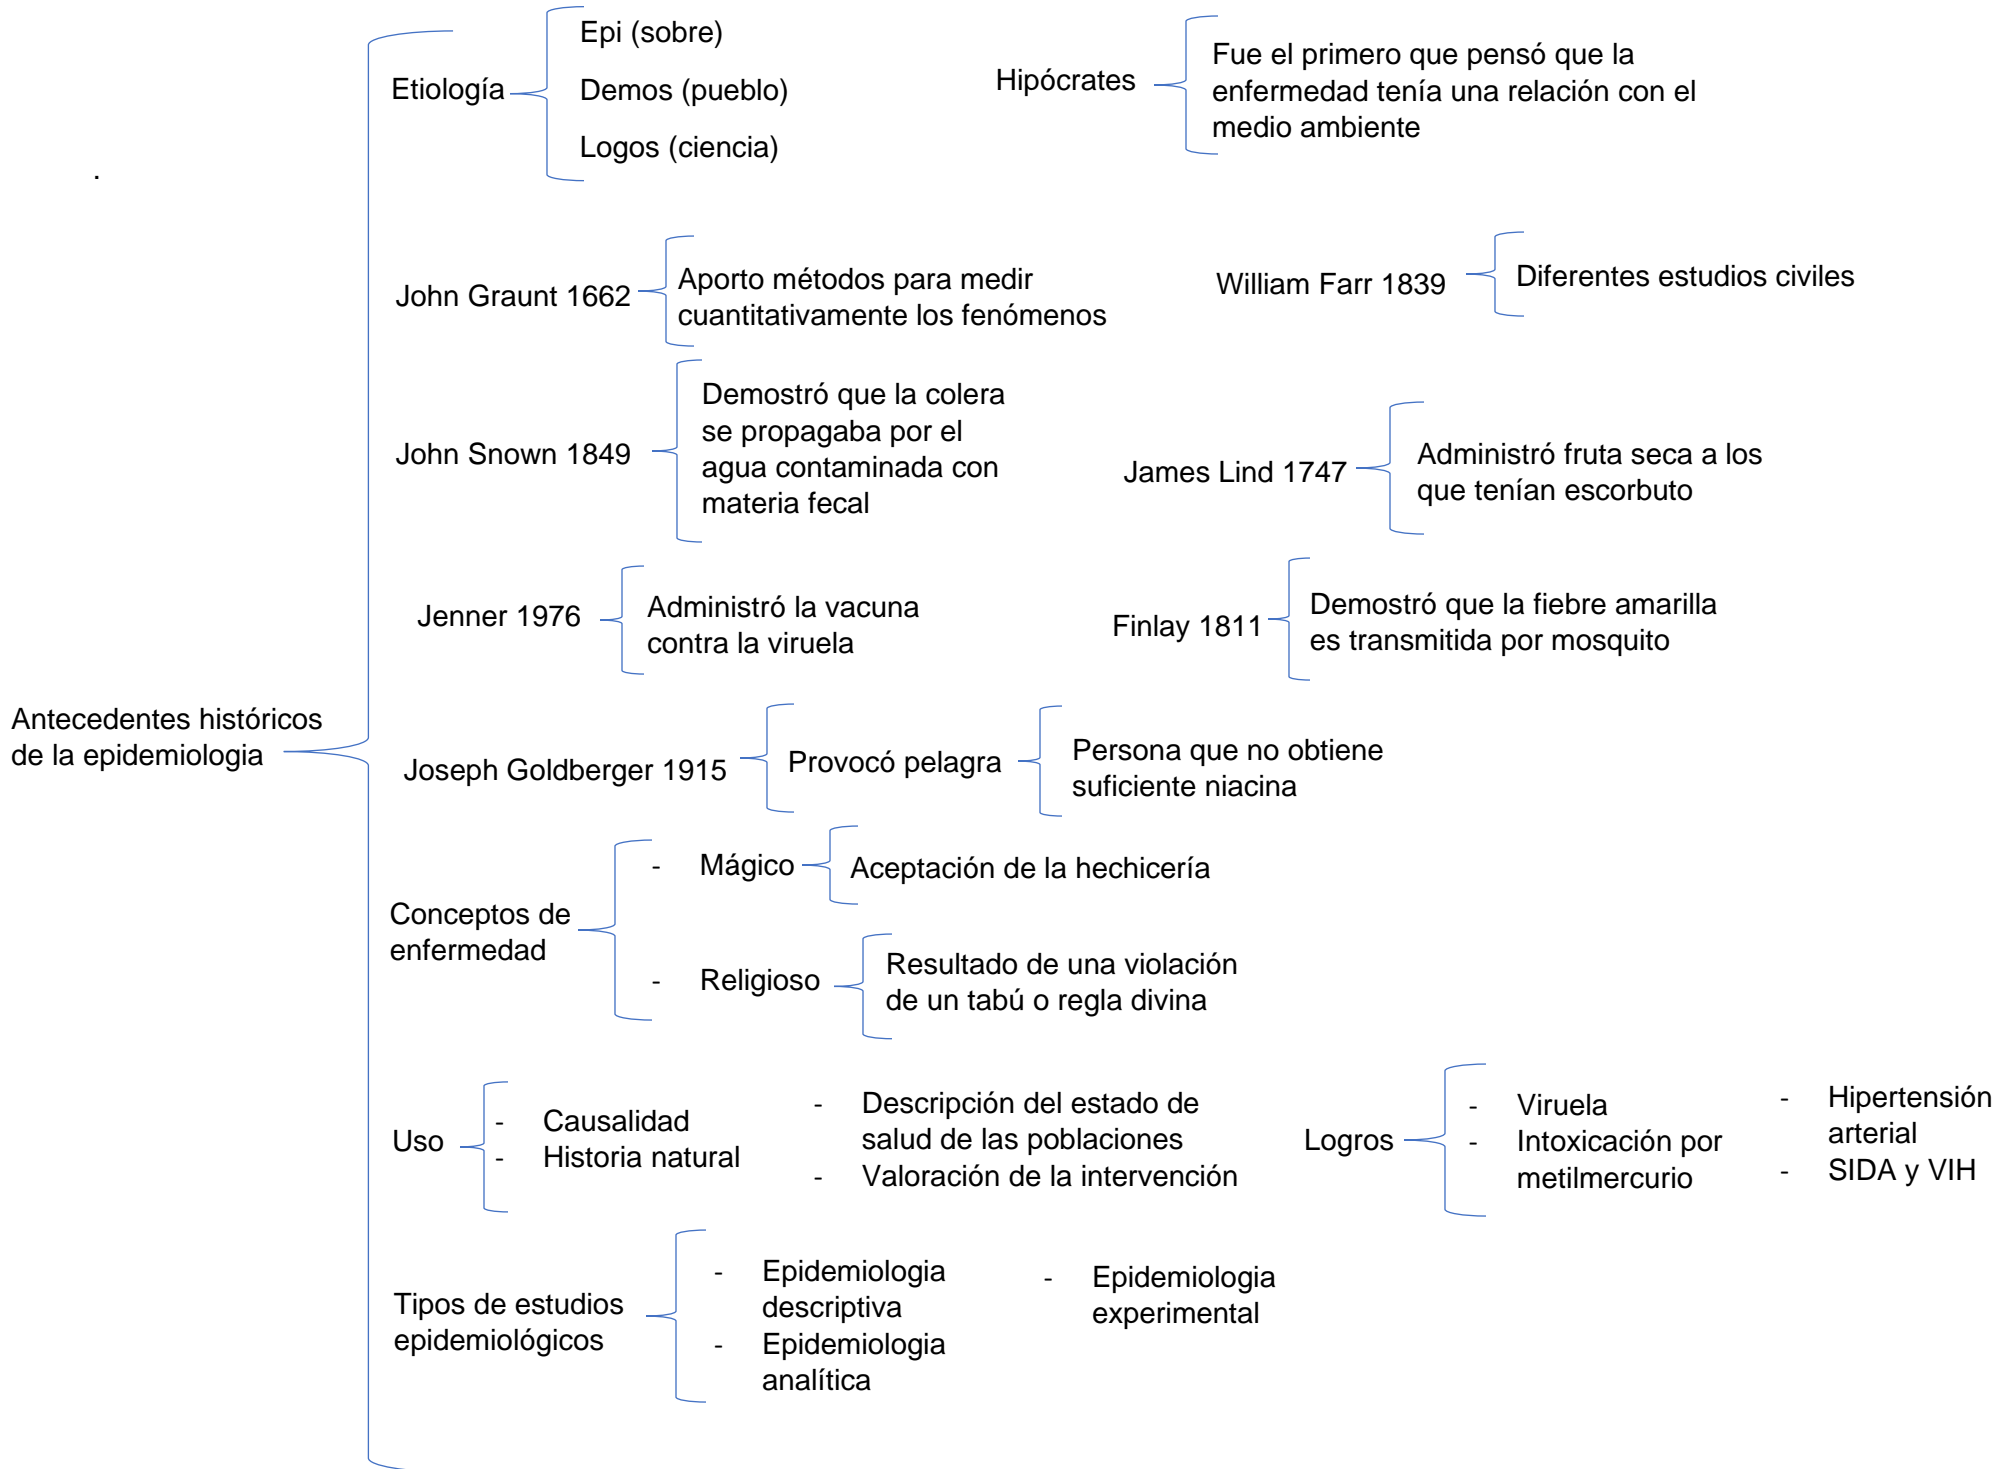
.

Antecedentes históricos de la epidemiologia

Etiología

Epi (sobre)

Demos (pueblo)

Logos (ciencia)

Hipócrates

Fue el primero que pensó que la enfermedad tenía una relación con el medio ambiente

John Graunt 1662

Aporto métodos para medir cuantitativamente los fenómenos

William Farr 1839

Diferentes estudios civiles

John Snown 1849

Demostró que la colera se propagaba por el agua contaminada con materia fecal

James Lind 1747

Administró fruta seca a los que tenían escorbuto

Jenner 1976

Administró la vacuna contra la viruela

Finlay 1811

Demostró que la fiebre amarilla es transmitida por mosquito

Joseph Goldberger 1915

Provocó pelagra

Persona que no obtiene suficiente niacina

Conceptos de enfermedad

- Mágico

Aceptación de la hechicería

- Religioso

Resultado de una violación de un tabú o regla divina

Uso

- Causalidad
- Historia natural

- Descripción del estado de salud de las poblaciones
- Valoración de la intervención

Logros

- Viruela
- Intoxicación por metilmercurio

- Hipertensión arterial
- SIDA y VIH

Tipos de estudios epidemiológicos

- Epidemiologia descriptiva
- Epidemiologia analítica

- Epidemiologia experimental